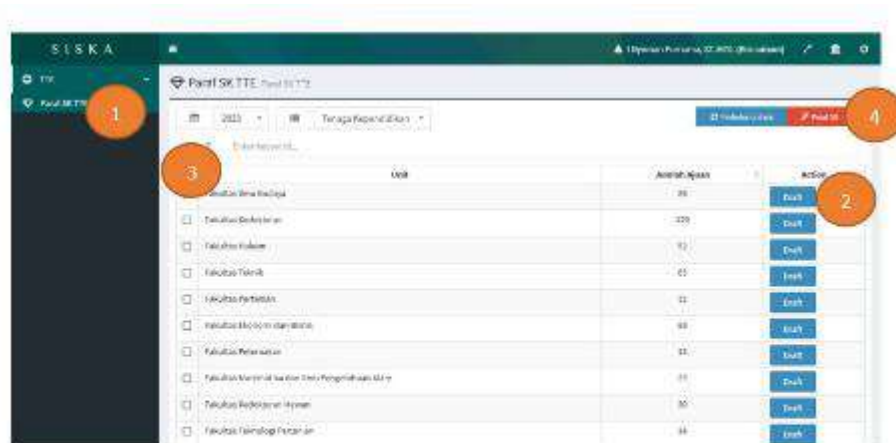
SISKA

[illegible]

TTE

Paraf SK TTE

1

Paraf SK TTE Paraf SK TTE

2023 Tenaga Kependidikan

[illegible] Paraf SK

4

Enter keyword...

3

| | Unit | Jumlah Ajuan | Action |
|---|---|---|---|
| | Fakultas Ilmu Budaya | 39 | Draft |
| | Fakultas Kedokteran | 229 | Draft |
| | Fakultas Hukum | 51 | Draft |
| | Fakultas Teknik | 65 | Draft |
| | Fakultas Pertanian | 32 | Draft |
| | Fakultas Ekonomi dan Bisnis | 68 | Draft |
| | Fakultas Peternakan | 33 | Draft |
| | Fakultas Matematika dan Ilmu Pengetahuan Alam | 39 | Draft |
| | Fakultas Kedokteran Hewan | 30 | Draft |
| | Fakultas Teknologi Pertanian | 34 | Draft |

2